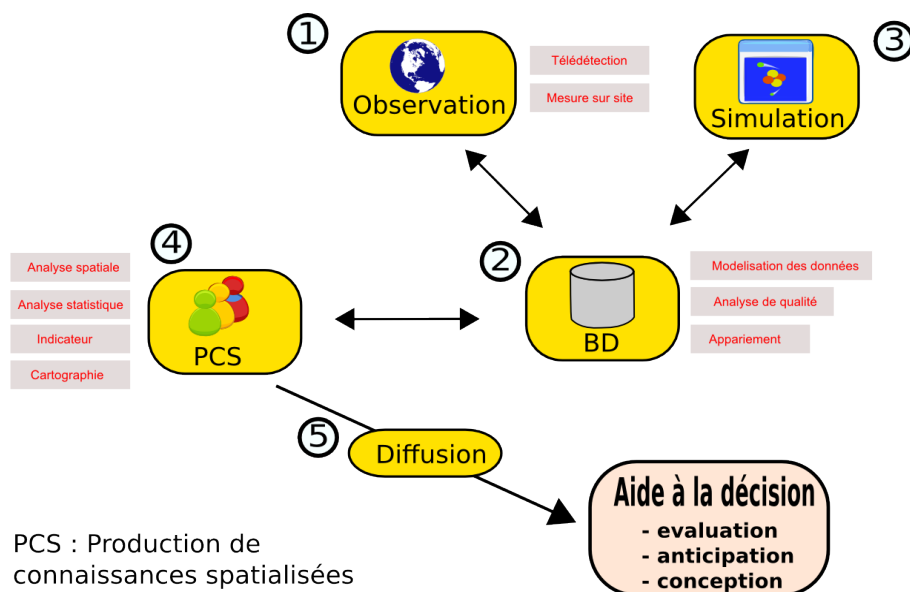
1
Observation
Télédétection
Mesure sur site
3
Simulation
4
Analyse spatiale
Analyse statistique
Indicateur
Cartographie
PCS
2
BD
Modelisation des données
Analyse de qualité
Appariement
5
Diffusion
Aide à la décision
- evaluation
- anticipation
- conception
PCS : Production de connaissances spatialisées